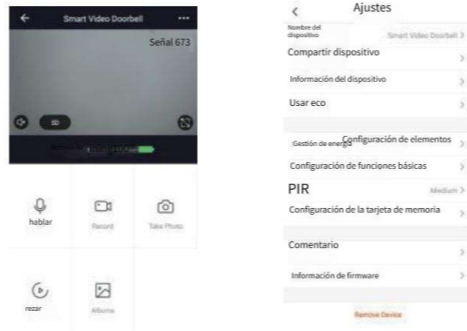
Smart Video Doorbell

Señal 673

SD

hablar

Record

Take Photo

rezar

Albums

Ajustes

Nombre del dispositivo

Smart Video Doorbell

Compartir dispositivo

Información del dispositivo

Usar eco

Gestión de energía

Configuración de elementos

Configuración de funciones básicas

PIR

Medium

Configuración de la tarjeta de memoria

Comentario

Información de firmware

Remove Device